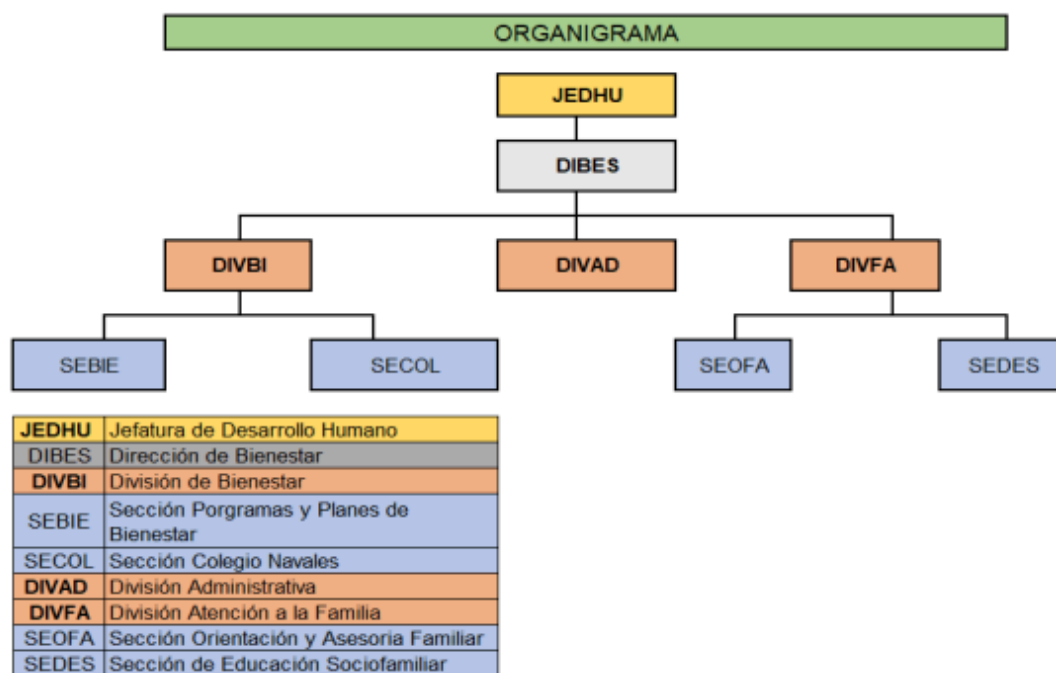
ORGANIGRAMA

JEDHU

DIBES

DIVBI

DIVAD

DIVFA

SEBIE

SECOL

SEOFA

SEDES

| JEDHU | Jefatura de Desarrollo Humano |
|---|---|
| DIBES | Dirección de Bienestar |
| DIVBI | División de Bienestar |
| SEBIE | Sección Porgramas y Planes de Bienestar |
| SECOL | Sección Colegio Navales |
| DIVAD | División Administrativa |
| DIVFA | División Atención a la Familia |
| SEOFA | Sección Orientación y Asesoria Familiar |
| SEDES | Sección de Educación Sociofamiliar |